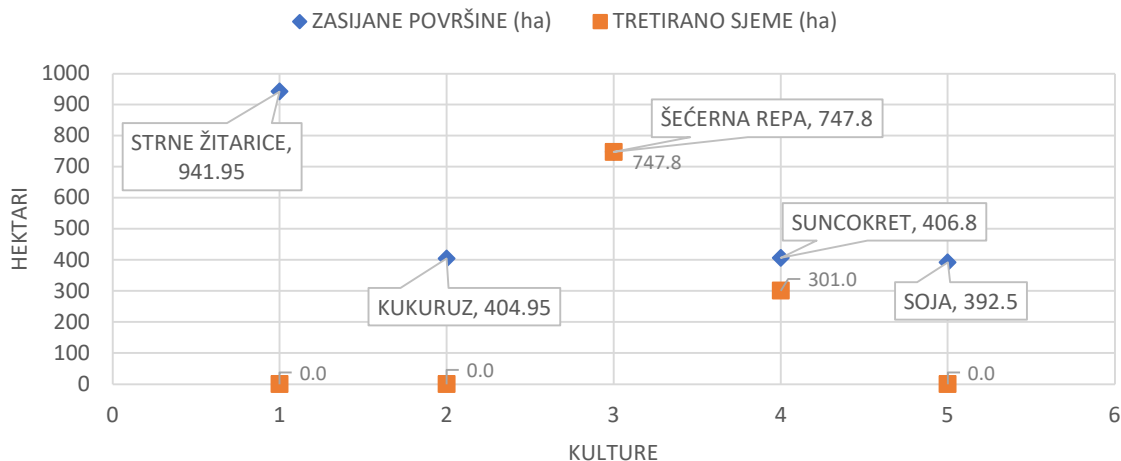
ZASIJANE POVRŠINE (ha)
TRETIRANO SJEME (ha)

HEKTARI

1000
900
800
700
600
500
400
300
200
100
0

STRNE ŽITARICE, 941.95
ŠEĆERNA REPA, 747.8
747.8
SUNCOKRET, 406.8
KUKURUZ, 404.95
301.0
SOJA, 392.5
0.0
0.0
0.0

0
1
2
3
4
5
6

KULTURE